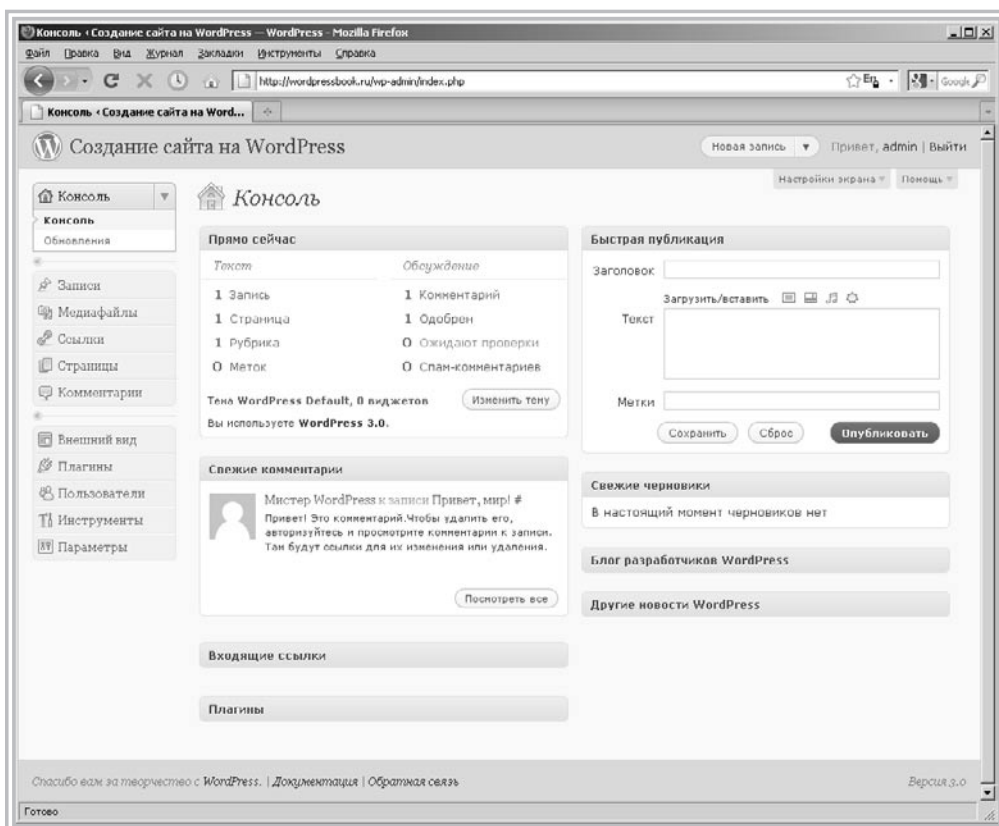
Консоль ‹ Создание сайта на WordPress — WordPress - Mozilla Firefox

Файл Правка Вид Журнал Закладки Инструменты Справка

http://wordpressbook.ru/wp-admin/index.php

Google

Консоль ‹ Создание сайта на Word...

Создание сайта на WordPress

Новая запись

Привет, admin | Выйти

Настройки экрана

Помощь

Консоль

Консоль

Обновления

Записи

Медиафайлы

Ссылки

Страницы

Комментарии

Внешний вид

Плагины

Пользователи

Инструменты

Параметры

Консоль

Прямо сейчас

Текст

Обсуждение

1 Запись

1 Страница

1 Рубрика

0 Меток

1 Комментарий

1 Одобрен

0 Ожидают проверки

0 Спам-комментариев

Тема WordPress Default, 0 виджетов

Изменить тему

Вы используете WordPress 3.0.

Свежие комментарии

Мистер WordPress к записи Привет, мир! #

Привет! Это комментарий.Чтобы удалить его, авторизуйтесь и просмотрите комментарии к записи. Там будут ссылки для их изменения или удаления.

Посмотреть все

Входящие ссылки

Плагины

Быстрая публикация

Заголовок

Загрузить/вставить

Текст

Метки

Сохранить

Сброс

Опубликовать

Свежие черновики

В настоящий момент черновиков нет

Блог разработчиков WordPress

Другие новости WordPress

Спасибо вам за творчество с WordPress. | Документация | Обратная связь

Версия 3.0

Готово